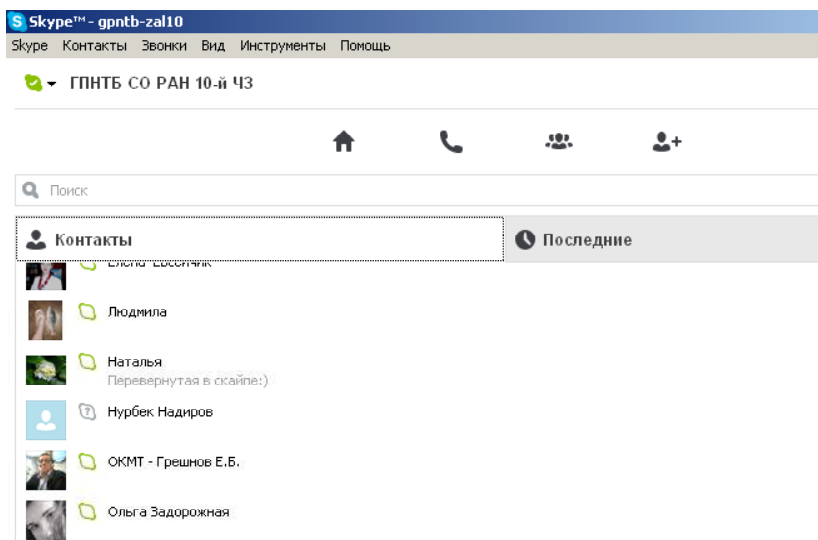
Skype™ - gpntb-zal10

Skype Контакты Звонки Вид Инструменты Помощь

ГПНТБ СО РАН 10-й ЧЗ

Поиск

Контакты

Последние

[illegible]

Людмила

Наталья
Перевернутая в скайпе:)

Нурбек Надиров

ОКМТ - Грешнов Е.Б.

Ольга Задорожная